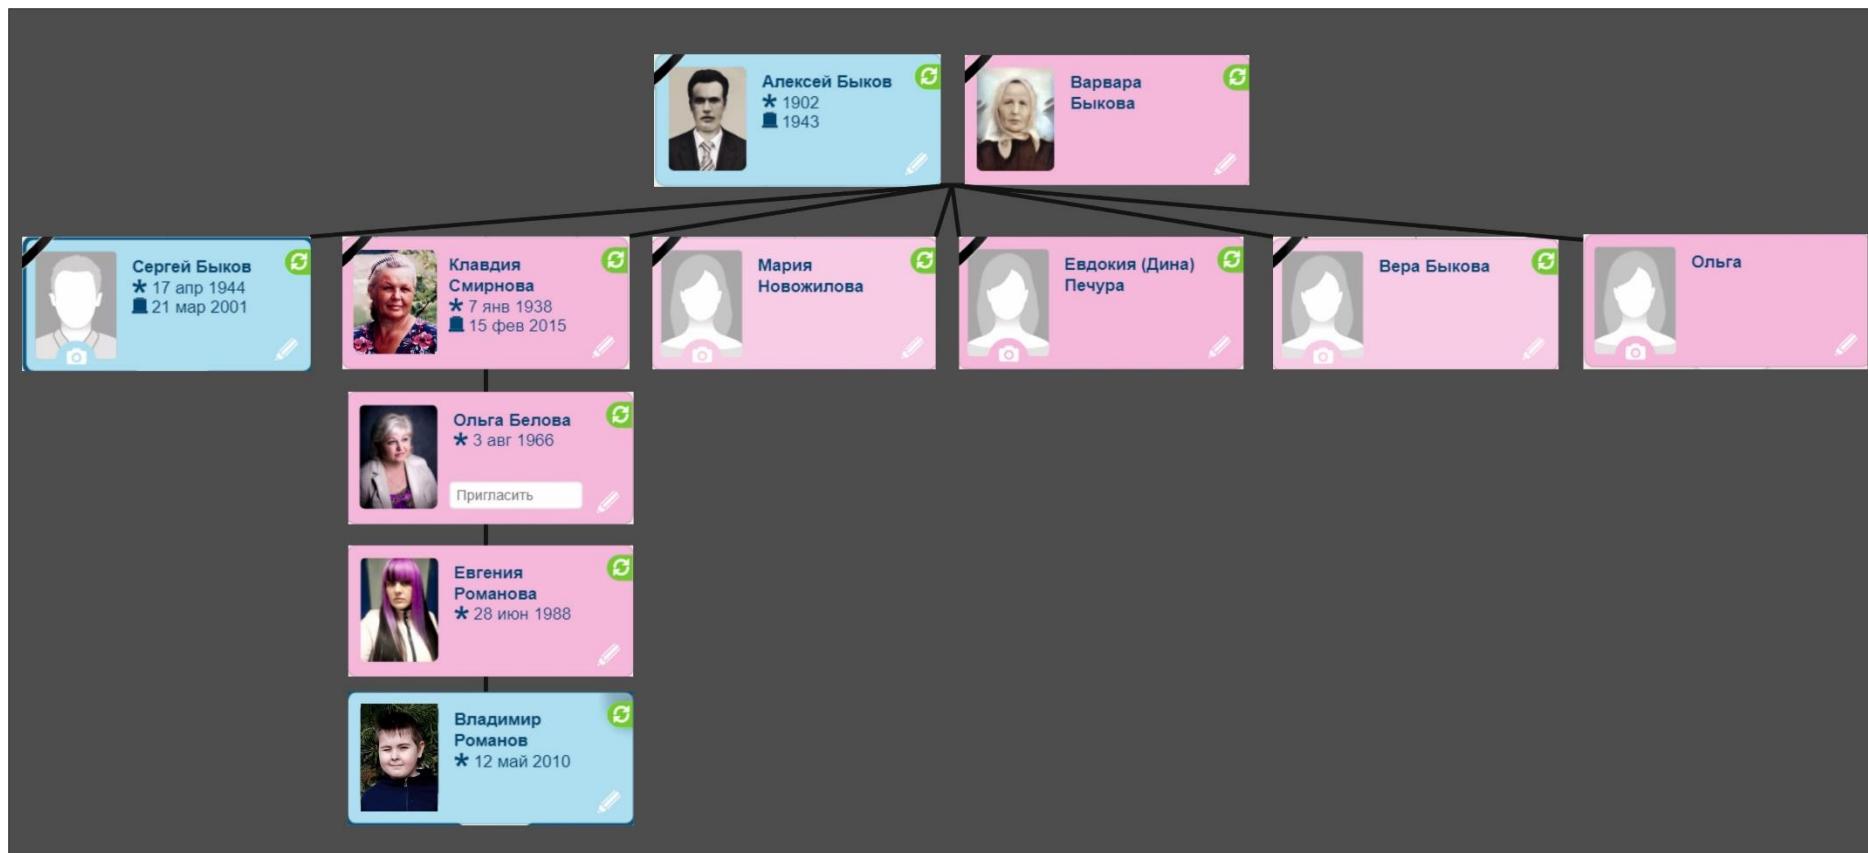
Алексей Быков
★ 1902
1943

Варвара Быкова

Сергей Быков
★ 17 апр 1944
21 мар 2001

Клавдия Смирнова
★ 7 янв 1938
15 фев 2015

Мария Новожилова

Евдокия (Дина) Печура

Вера Быкова

Ольга

Ольга Белова
★ 3 авг 1966
Пригласить

Евгения Романова
★ 28 июн 1988

Владимир Романов
★ 12 май 2010